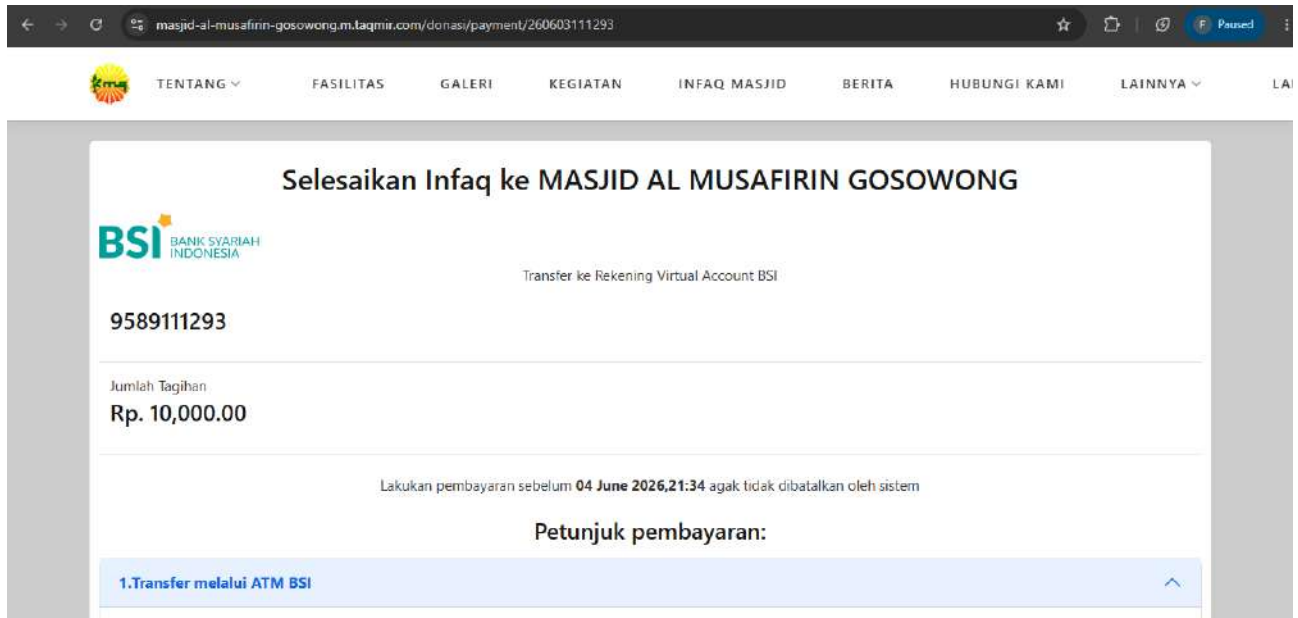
masjid-al-musafirin-gosowong.m.taqmir.com/donasi/payment/260603111293

F Paused

kma

TENTANG

FASILITAS

GALERI

KEGIATAN

INFAQ MASJID

BERITA

HUBUNGI KAMI

LAINNYA

LA

Selesaikan Infaq ke MASJID AL MUSAFIRIN GOSOWONG

BSI BANK SYARIAH INDONESIA

Transfer ke Rekening Virtual Account BSI

9589111293

Jumlah Tagihan

Rp. 10,000.00

Lakukan pembayaran sebelum **04 June 2026,21:34** agak tidak dibatalkan oleh sistem

Petunjuk pembayaran:

1.Transfer melalui ATM BSI